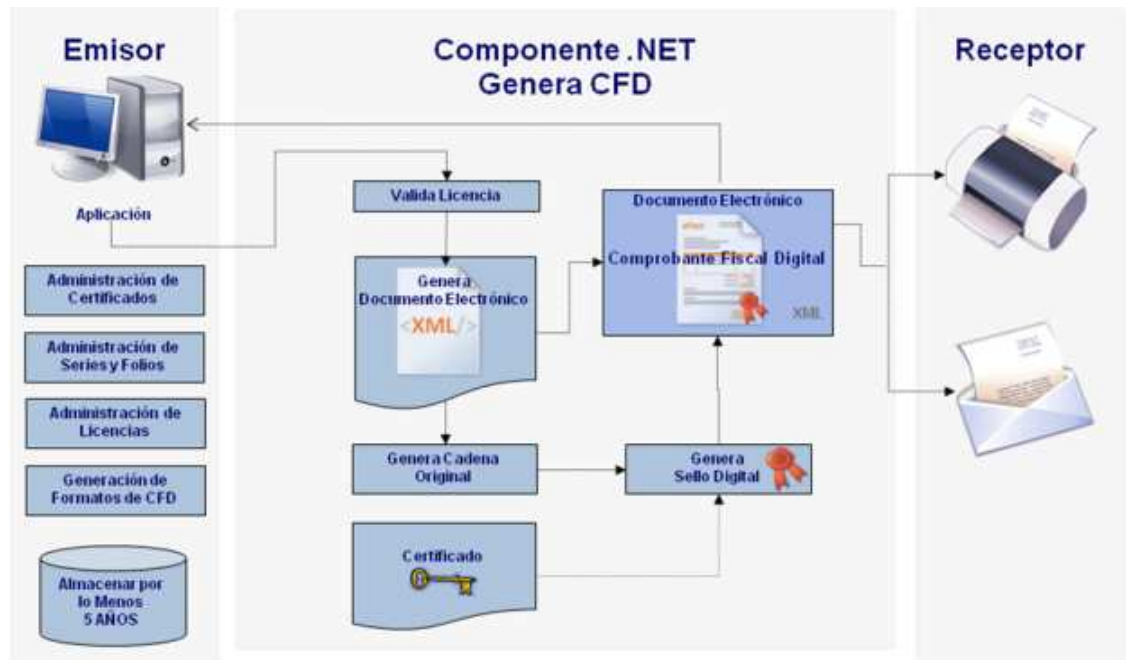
Emisor

Componente .NET
Genera CFD

Receptor

Aplicación

Administración de Certificados

Administración de Series y Folios

Administración de Licencias

Generación de Formatos de CFD

Almacenar por lo Menos 5 AÑOS

Valida Licencia

Genera Documento Electrónico

<XML/>

Documento Electrónico

Comprobante Fiscal Digital

XML

Genera Cadena Original

Genera Sello Digital

Certificado